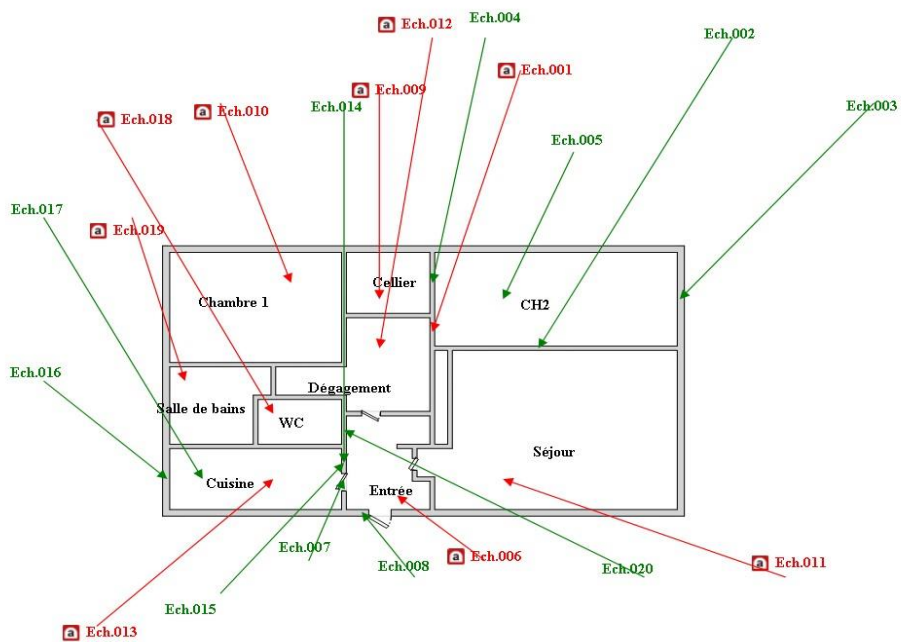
a Ech.012
Ech.004
Ech.002
a Ech.001
a Ech.009
Ech.003
a Ech.018
a Ech.010
Ech.014
Ech.005
Ech.017
a Ech.019
Cellier
Chambre 1
CH2
Dégagement
Ech.016
Salle de bains
WC
Séjour
Cuisine
Entrée
Ech.007
a Ech.006
a Ech.011
Ech.008
Ech.020
Ech.015
a Ech.013